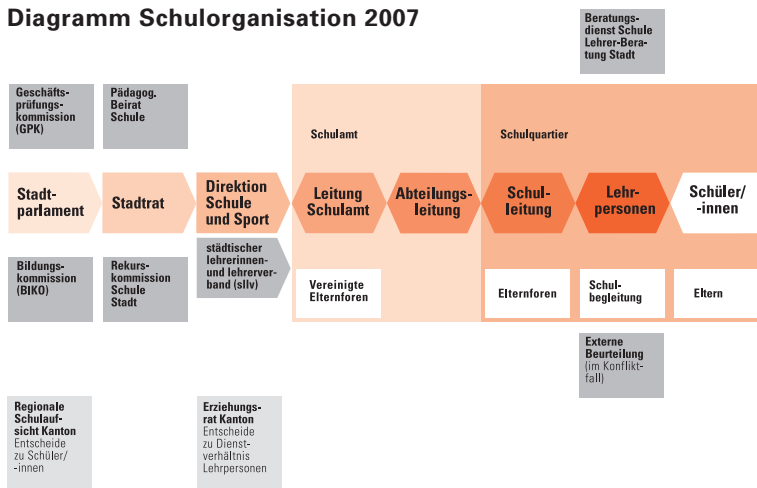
Diagramm Schulorganisation 2007

Beratungsdienst Schule Lehrer-Beratung Stadt

Geschäftsprüfungskommission (GPK)

Pädagog. Beirat Schule

Schulamt

Schulquartier

Stadtparlament

Stadtrat

Direktion Schule und Sport

Leitung Schulamt

Abteilungsleitung

Schulleitung

Lehrpersonen

Schüler/-innen

Bildungskommission (BIKO)

Rekurskommission Schule Stadt

städtischer lehrerinnen- und lehrerverband (sllv)

Vereinigte Elternforen

Elternforen

Schulbegleitung

Eltern

Externe Beurteilung (im Konfliktfall)

Regionale Schulaufsicht Kanton Entscheide zu Schüler/-innen

Erziehungsrat Kanton Entscheide zu Dienstverhältnis Lehrpersonen